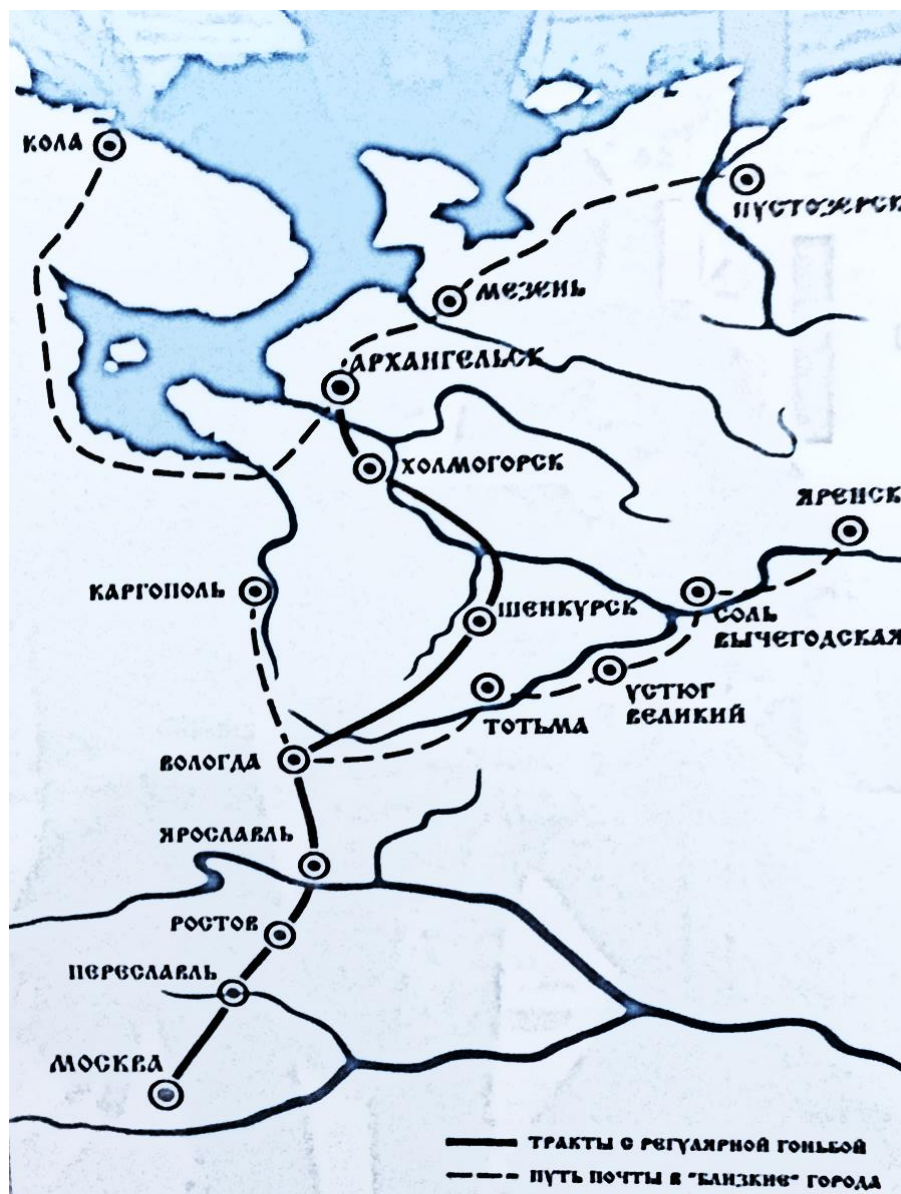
КОЛА

ПУСТОЗЕРСК

МЕЗЕНЬ

АРХАНГЕЛЬСК

ХОЛМОГОРСК

ЯРЕНСК

КАРГОПОЛЬ

ШЕНКУРСК

СОЛЬ ВЫЧЕГОДСКАЯ

УСТЮГ ВЕЛИКИЙ

ТОТЬМА

ВОЛОГДА

ЯРОСЛАВЛЬ

РОСТОВ

ПЕРЕСЛАВЛЬ

МОСКВА

ТРАКТЫ С РЕГУЛЯРНОЙ ГОНЬБОЙ

ПУТЬ ПОЧТЫ В "БЛИЗКИЕ" ГОРОДА